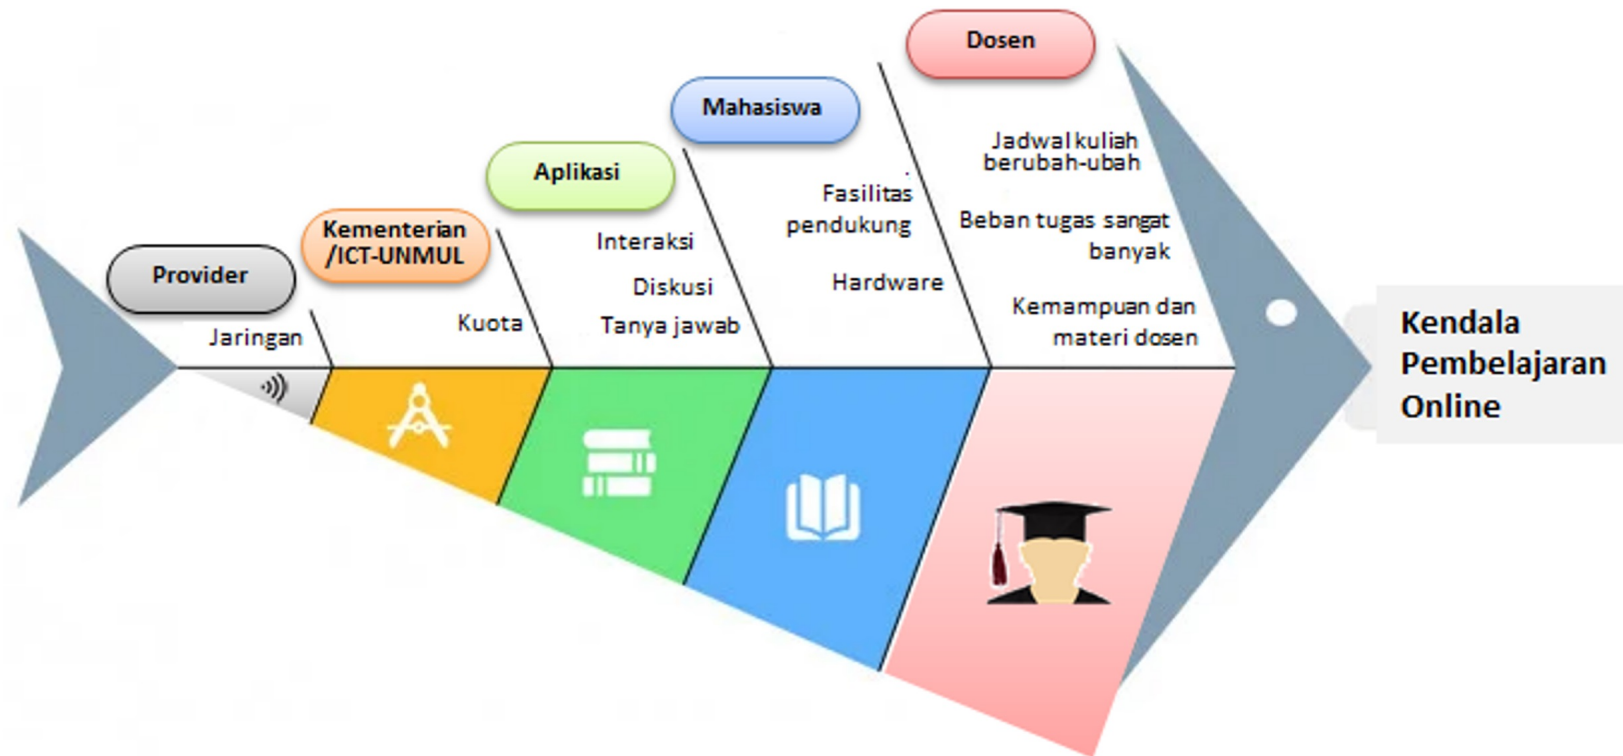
Dosen

Mahasiswa

Aplikasi

Kementerian /ICT-UNMUL

Provider

Jaringan

Kuota

Interaksi

Diskusi

Tanya jawab

Fasilitas pendukung

Hardware

Jadwal kuliah berubah-ubah

Beban tugas sangat banyak

Kemampuan dan materi dosen

Kendala Pembelajaran Online